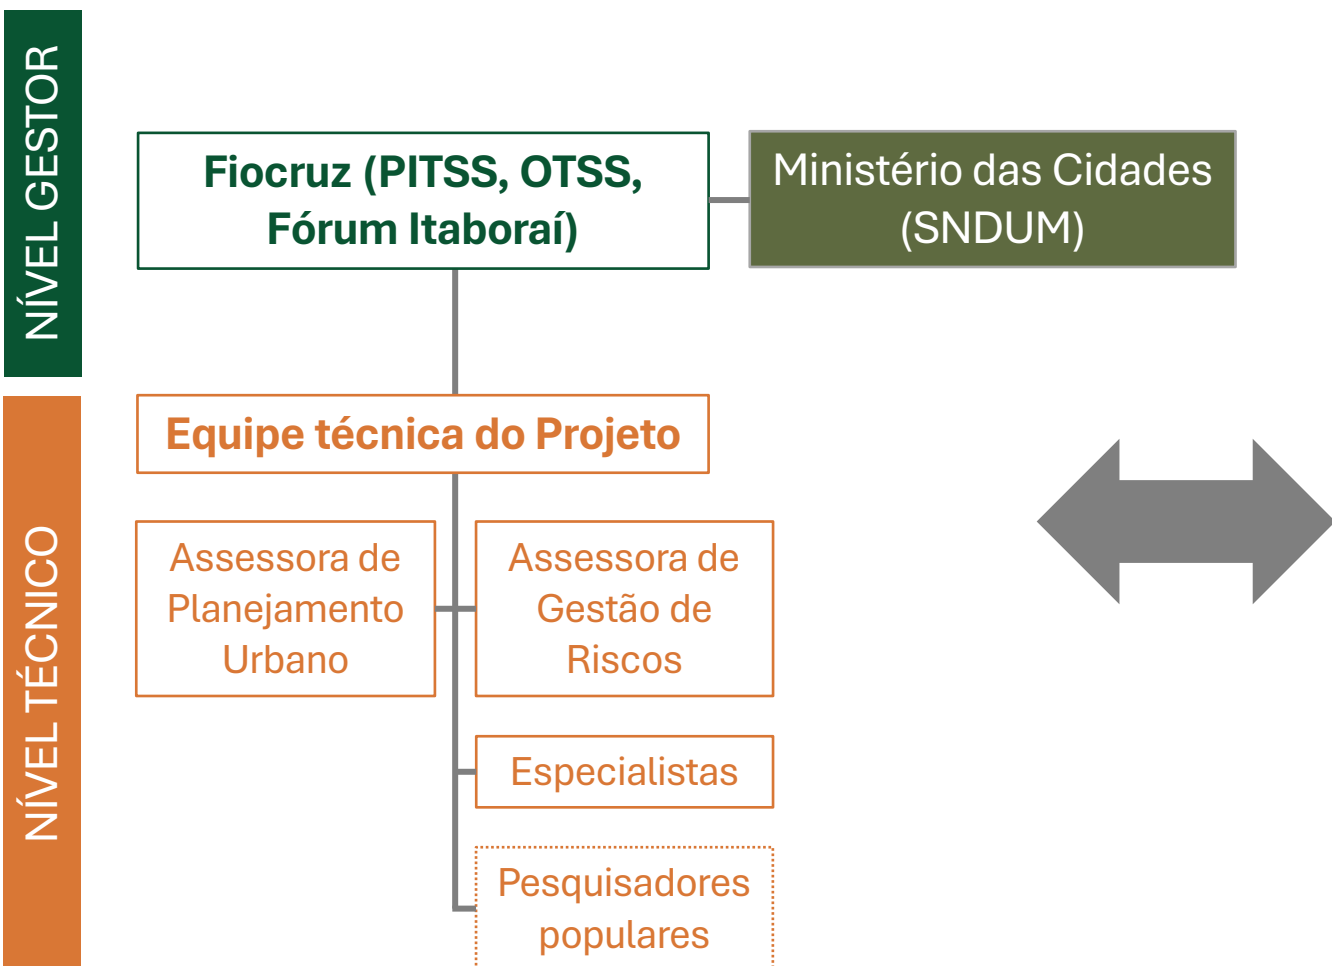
NÍVEL GESTOR

Fiocruz (PITSS, OTSS, Fórum Itaboraí)

Ministério das Cidades (SNDUM)

NÍVEL TÉCNICO

Equipe técnica do Projeto

Assessora de Planejamento Urbano

Assessora de Gestão de Riscos

Especialistas

Pesquisadores populares